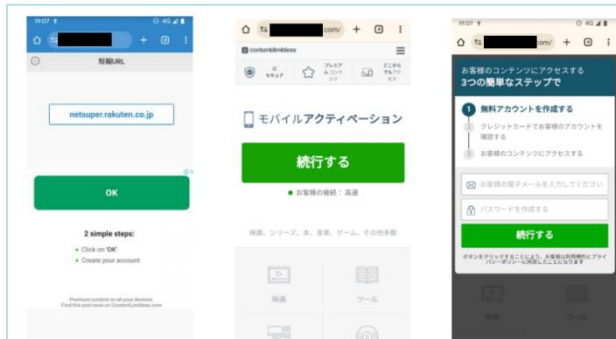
19:07
短縮URL
netsuper.rakuten.co.jp
OK
2 simple steps:
Click on 'OK'
Create your account
Premium content on all your devices. Find this and more on ContentLimitless.com

.com/
contentlimitless
セキュア
プレミアムコンテンツ
どこからでもアクセス
モバイルアクティベーション
続行する
お客様の接続：高速
映画、シリーズ、本、音楽、ゲーム、その他多数
映画
ツール

19:07
.com/
お客様のコンテンツにアクセスする
3つの簡単なステップで
1 無料アカウントを作成する
2 クレジットカードでお客様のアカウントを確認する
3 お客様のコンテンツにアクセスする
お客様の電子メールを入力してください
パスワードを作成する
続行する
ボタンをクリックすることにより、お客様は利用規約とプライバシーポリシーに同意したことになります
映画
ツール